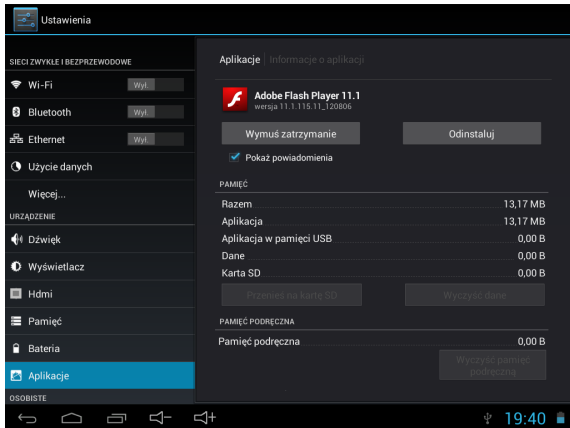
Ustawienia

SIECI ZWYKŁE I BEZPRZEWODOWE

Wi-Fi Wył.

Bluetooth Wył.

Ethernet Wył.

Użycie danych

Więcej...

URZĄDZENIE

Dźwięk

Wyświetlacz

Hdmi

Pamięć

Bateria

Aplikacje

OSOBISTE

Aplikacje | Informacje o aplikacji

Adobe Flash Player 11.1
wersja 11.1.115.11_120806

Wymuś zatrzymanie

Odinstaluj

Pokaż powiadomienia

PAMIĘĆ

| | |
|---|---|
| Razem | 13,17 MB |
| Aplikacja | 13,17 MB |
| Aplikacja w pamięci USB | 0,00 B |
| Dane | 0,00 B |
| Karta SD | 0,00 B |

Przenieś na kartę SD

Wyczyść dane

PAMIĘĆ PODRĘCZNA

| | |
|---|---|
| Pamięć podręczna | 0,00 B |

Wyczyść pamięć podręczną

19:40